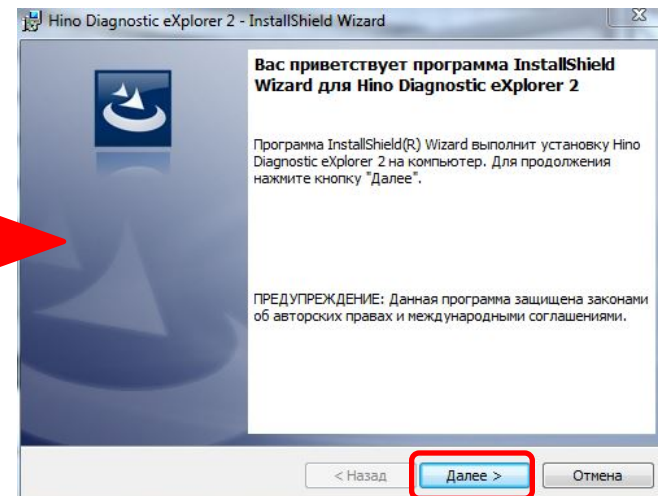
Hino Diagnostic eXplorer 2 - InstallShield Wizard

Вас приветствует программа InstallShield Wizard для Hino Diagnostic eXplorer 2

Программа InstallShield(R) Wizard выполнит установку Hino Diagnostic eXplorer 2 на компьютер. Для продолжения нажмите кнопку "Далее".

ПРЕДУПРЕЖДЕНИЕ: Данная программа защищена законами об авторских правах и международными соглашениями.

< Назад
Далее >
Отмена